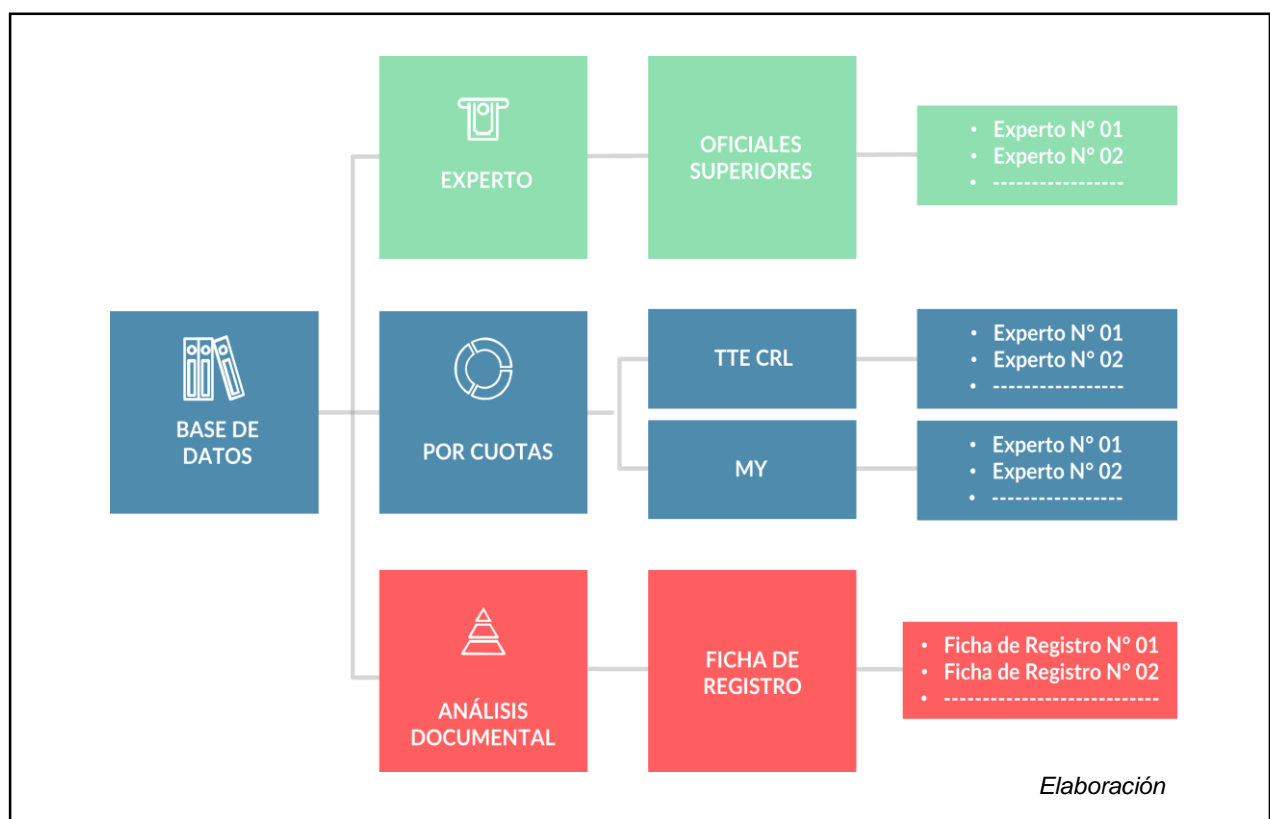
BASE DE DATOS

EXPERTO

OFICIALES SUPERIORES

- Experto N° 01
- Experto N° 02
- ----------------

POR CUOTAS

TTE CRL

- Experto N° 01
- Experto N° 02
- ----------------

MY

- Experto N° 01
- Experto N° 02
- ----------------

ANÁLISIS DOCUMENTAL

FICHA DE REGISTRO

- Ficha de Registro N° 01
- Ficha de Registro N° 02
- ---------------------------

Elaboración